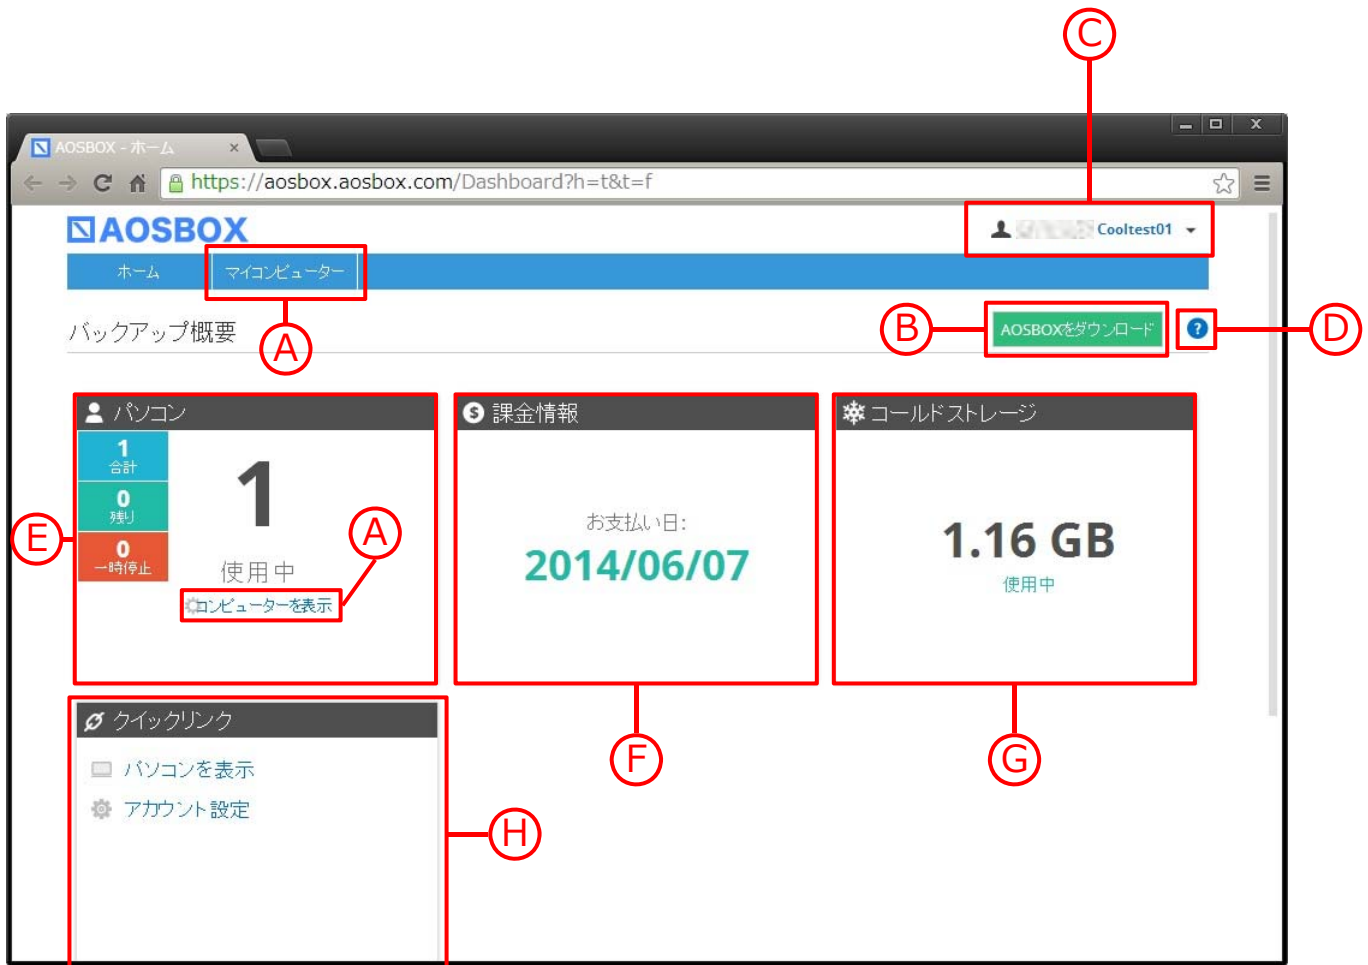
C

AOSBOX - ホーム ×

https://aosbox.aosbox.com/Dashboard?h=t&t=f

AOSBOX

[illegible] Cooltest01

ホーム

マイコンピューター

バックアップ概要

A

B

AOSBOXをダウンロード

D

パソコン

1 合計

0 残り

0 一時停止

1

使用中

A

コンピューターを表示

E

課金情報

お支払い日:

2014/06/07

コールドストレージ

1.16 GB

使用中

クイックリンク

パソコンを表示

アカウント設定

F

G

H